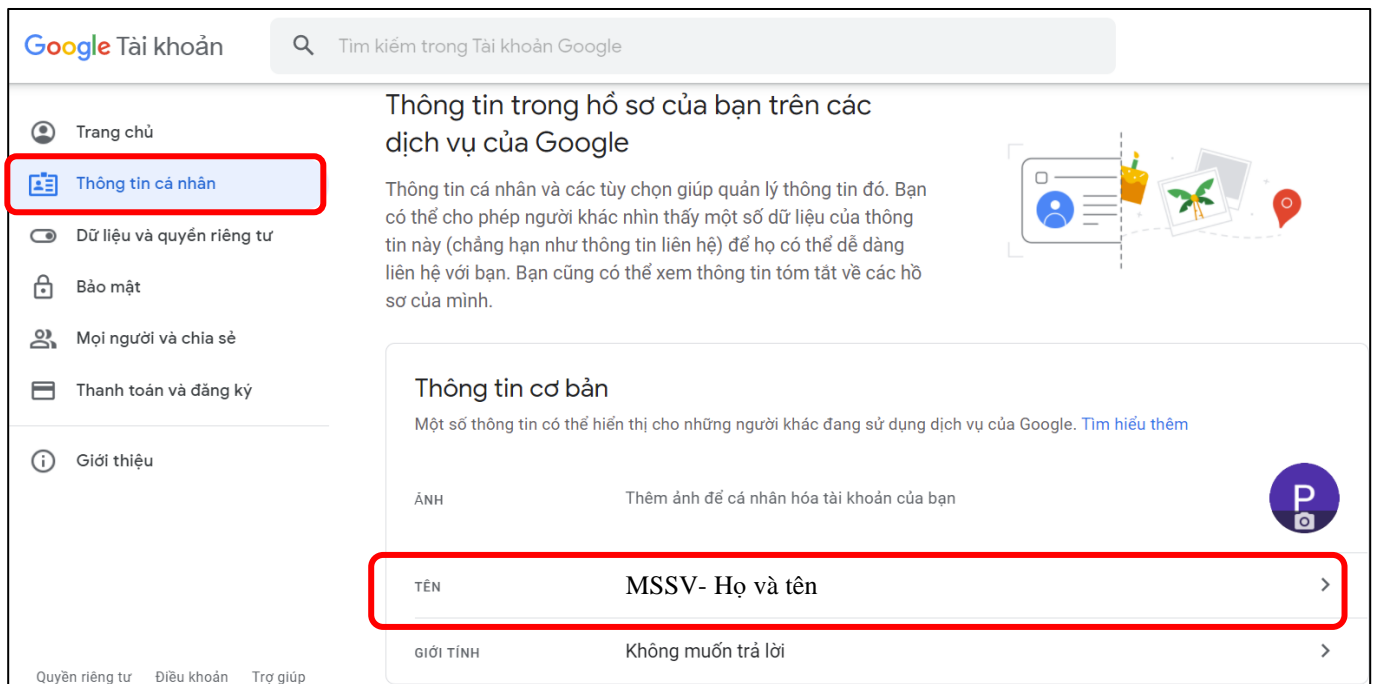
Google Tài khoản

Tìm kiếm trong Tài khoản Google

Trang chủ

Thông tin cá nhân

Dữ liệu và quyền riêng tư

Bảo mật

Mọi người và chia sẻ

Thanh toán và đăng ký

Giới thiệu

Quyền riêng tư Điều khoản Trợ giúp

Thông tin trong hồ sơ của bạn trên các dịch vụ của Google

Thông tin cá nhân và các tùy chọn giúp quản lý thông tin đó. Bạn có thể cho phép người khác nhìn thấy một số dữ liệu của thông tin này (chẳng hạn như thông tin liên hệ) để họ có thể dễ dàng liên hệ với bạn. Bạn cũng có thể xem thông tin tóm tắt về các hồ sơ của mình.

Thông tin cơ bản

Một số thông tin có thể hiển thị cho những người khác đang sử dụng dịch vụ của Google. Tìm hiểu thêm

ẢNH Thêm ảnh để cá nhân hóa tài khoản của bạn

P

TÊN MSSV- Họ và tên

GIỚI TÍNH Không muốn trả lời